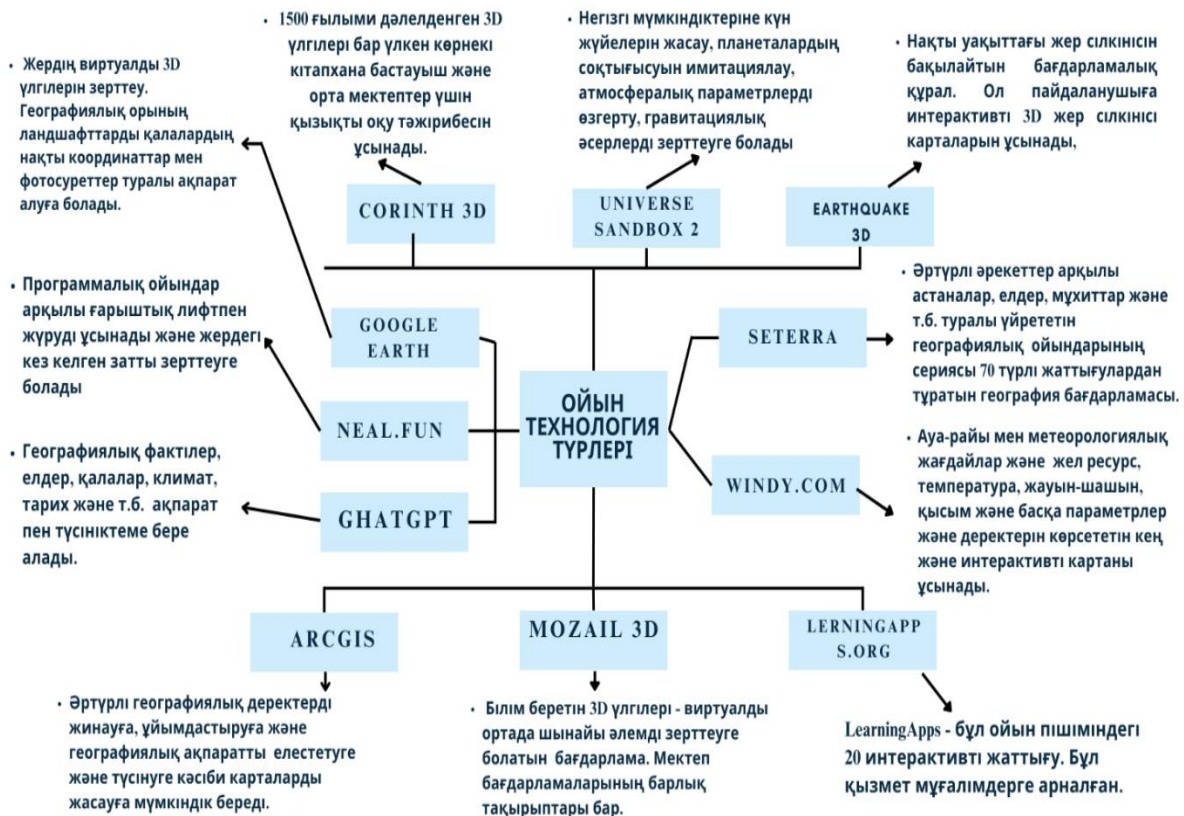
• 1500 ғылыми дәлелденген 3D үлгілері бар үлкен көрнекі кітапхана бастауыш және орта мектептер үшін қызықты оқу тәжірибесін ұсынады.

• Негізгі мүмкіндіктеріне күн жүйелерін жасау, планеталардың соқтығысуын имитациялау, атмосфералық параметрлерді өзгерту, гравитациялық әсерлерді зерттеуге болады

• Нақты уақыттағы жер сілкінісін бақылайтын бағдарламалық құрал. Ол пайдаланушыға интерактивті 3D жер сілкінісі карталарын ұсынады,

• Жердің виртуалды 3D үлгілерін зерттеу. Географиялық орының ландшафттарды қалалардың нақты координаттар мен фотосуреттер туралы ақпарат алуға болады.

CORINTH 3D

UNIVERSE SANDBOX 2

EARTHQUAKE 3D

• Әртүрлі әрекеттер арқылы астаналар, елдер, мұхиттар және т.б. туралы үйрететін географиялық ойындарының сериясы 70 түрлі жаттығулардан тұратын география бағдарламасы.

• Программалық ойындар арқылы ғарыштық лифтпен жүруді ұсынады және жердегі кез келген затты зерттеуге болады

GOOGLE EARTH

SETERRA

ОЙЫН ТЕХНОЛОГИЯ ТҮРЛЕРІ

NEAL.FUN

• Ауа-райы мен метеорологиялық жағдайлар және жел ресурс, температура, жауын-шашын, қысым және басқа параметрлер және деректерін көрсететін кең және интерактивті картаны ұсынады.

• Географиялық фактілер, елдер, қалалар, климат, тарих және т.б. ақпарат пен түсініктеме бере алады.

WINDY.COM

GHATGPT

ARCGIS

MOZAIL 3D

LERNINGAPPS.ORG

• Әртүрлі географиялық деректерді жинауға, ұйымдастыруға және географиялық ақпаратты елестетуге және түсінуге кәсіби карталарды жасауға мүмкіндік береді.

• Білім беретін 3D үлгілері - виртуалды ортада шынайы әлемді зерттеуге болатын бағдарлама. Мектеп бағдарламаларының барлық тақырыптары бар.

LearningApps - бұл ойын пішіміндегі 20 интерактивті жаттығу. Бұл қызмет мұғалімдерге арналған.